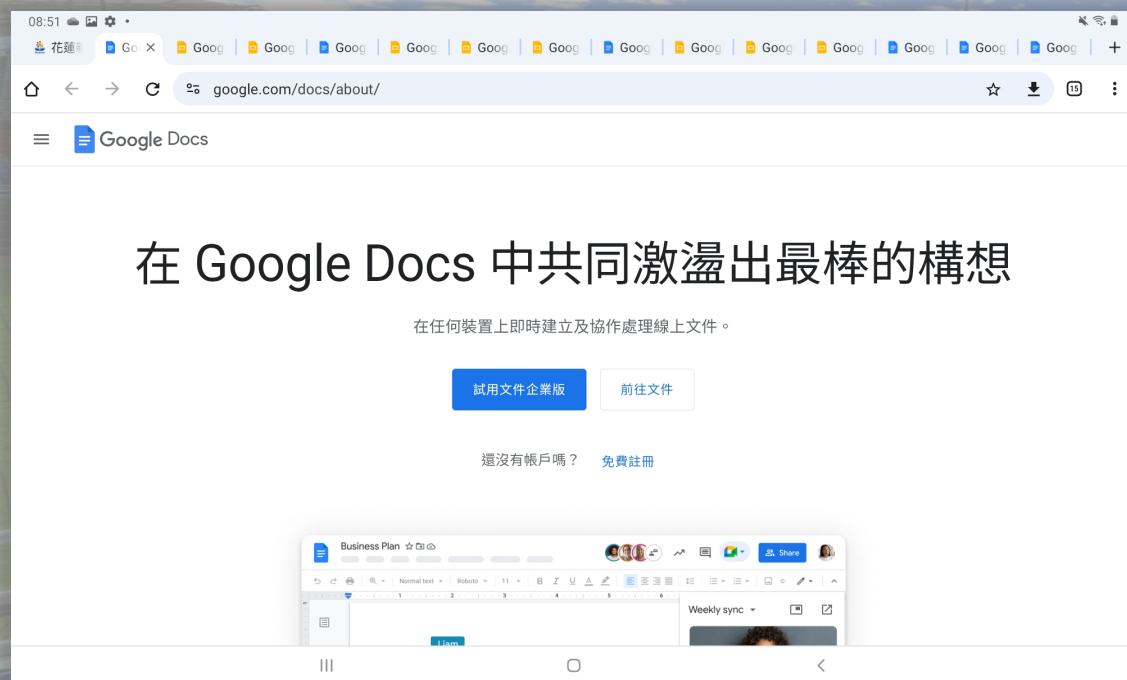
08:51

花蓮
Go
Goog
Goog
Goog
Goog
Goog
Goog
Goog
Goog
Goog
Goog
Goog
Goog
Goog

google.com/docs/about/

15

Google Docs

在 Google Docs 中共同激盪出最棒的構想

在任何裝置上即時建立及協作處理線上文件。

試用文件企業版

前往文件

還沒有帳戶嗎？ 免費註冊

Business Plan

Share

Normal text

Roboto

11

B I U A

Weekly sync

Liam